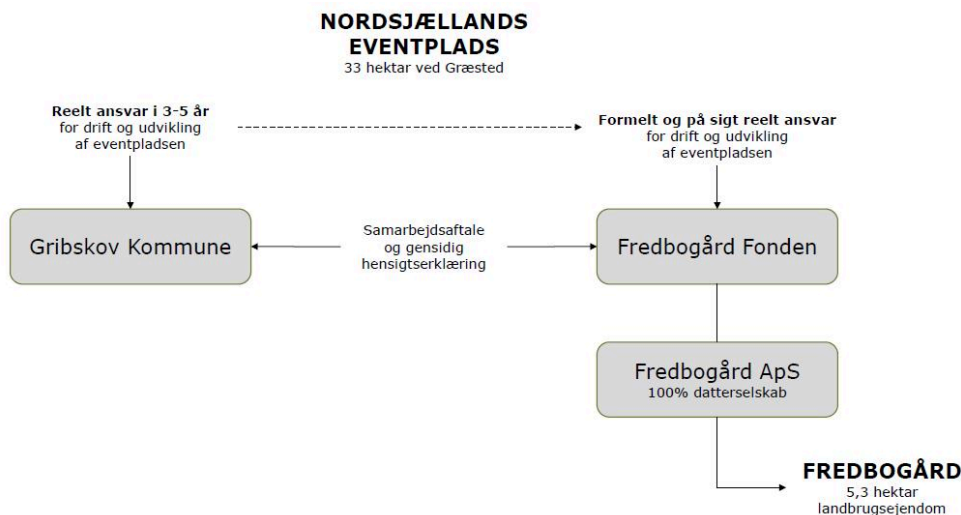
NORDSJÆLLANDS EVENTPLADS
33 hektar ved Græsted

Reelt ansvar i 3-5 år
for drift og udvikling af eventpladsen

Formelt og på sigt reelt ansvar
for drift og udvikling af eventpladsen

Gribskov Kommune

Samarbejdsaftale og gensidig hensigtserklæring

Fredbogård Fonden

Fredbogård ApS
100% datterselskab

FREDBOGÅRD
5,3 hektar landbrugsejendom